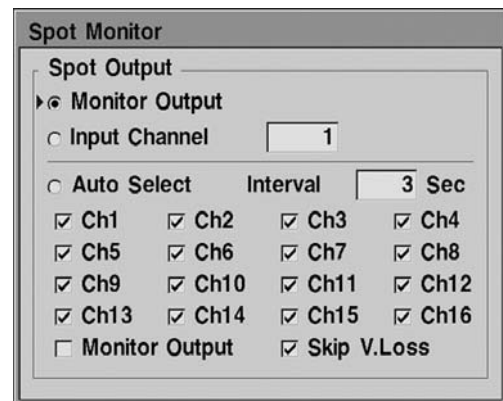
Spot Monitor

Spot Output

Monitor Output

Input Channel 1

Auto Select Interval 3 Sec

| Ch1 | Ch2 | Ch3 | Ch4 |
|---|---|---|---|
| Ch5 | Ch6 | Ch7 | Ch8 |
| Ch9 | Ch10 | Ch11 | Ch12 |
| Ch13 | Ch14 | Ch15 | Ch16 |

Monitor Output Skip V.Loss